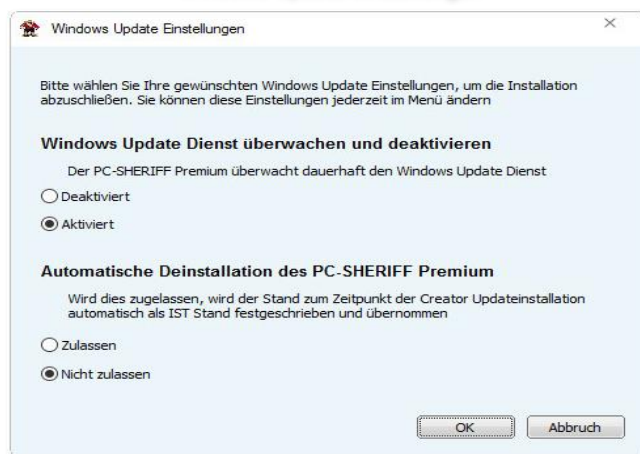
Windows Update Einstellungen

×

Bitte wählen Sie Ihre gewünschten Windows Update Einstellungen, um die Installation abzuschließen. Sie können diese Einstellungen jederzeit im Menü ändern

Windows Update Dienst überwachen und deaktivieren

Der PC-SHERIFF Premium überwacht dauerhaft den Windows Update Dienst

Deaktiviert

Aktiviert

Automatische Deinstallation des PC-SHERIFF Premium

Wird dies zugelassen, wird der Stand zum Zeitpunkt der Creator Updateinstallation automatisch als IST Stand festgeschrieben und übernommen

Zulassen

Nicht zulassen

OK

Abbruch